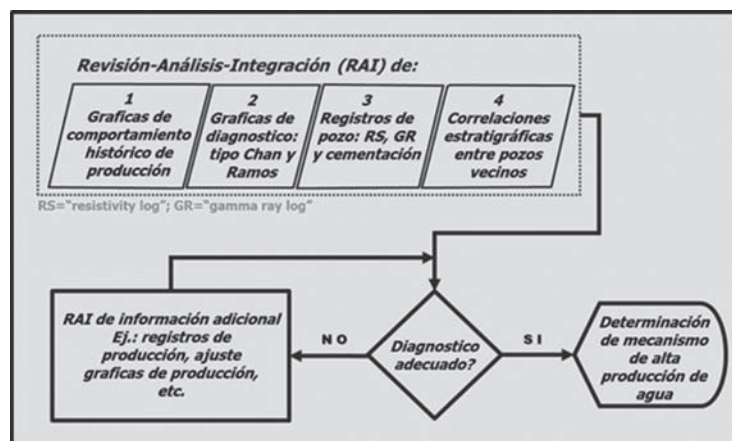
Revisión-Análisis-Integración (RAI) de:

1
Graficas de comportamiento histórico de producción

2
Graficas de diagnostico: tipo Chan y Ramos

3
Registros de pozo: RS, GR y cementación

4
Correlaciones estratigráficas entre pozos vecinos

RS="resistivity log"; GR="gamma ray log"

RAI de información adicional Ej.: registros de producción, ajuste graficas de producción, etc.

N O

Diagnostico adecuado?

S I

Determinación de mecanismo de alta producción de agua